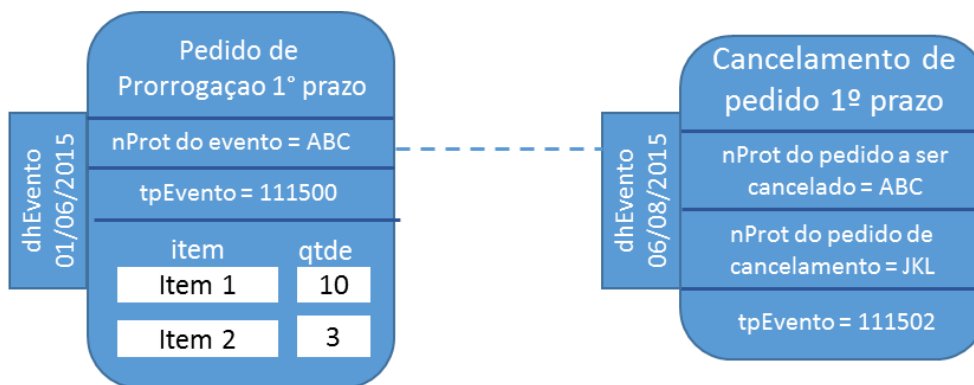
dhEvento 01/06/2015

Pedido de Prorrogaçao 1° prazo

nProt do evento = ABC

tpEvento = 111500

| item | qtde |
|---|---|
| Item 1 | 10 |
| Item 2 | 3 |

dhEvento 06/08/2015

Cancelamento de pedido 1º prazo

nProt do pedido a ser cancelado = ABC

nProt do pedido de cancelamento = JKL

tpEvento = 111502